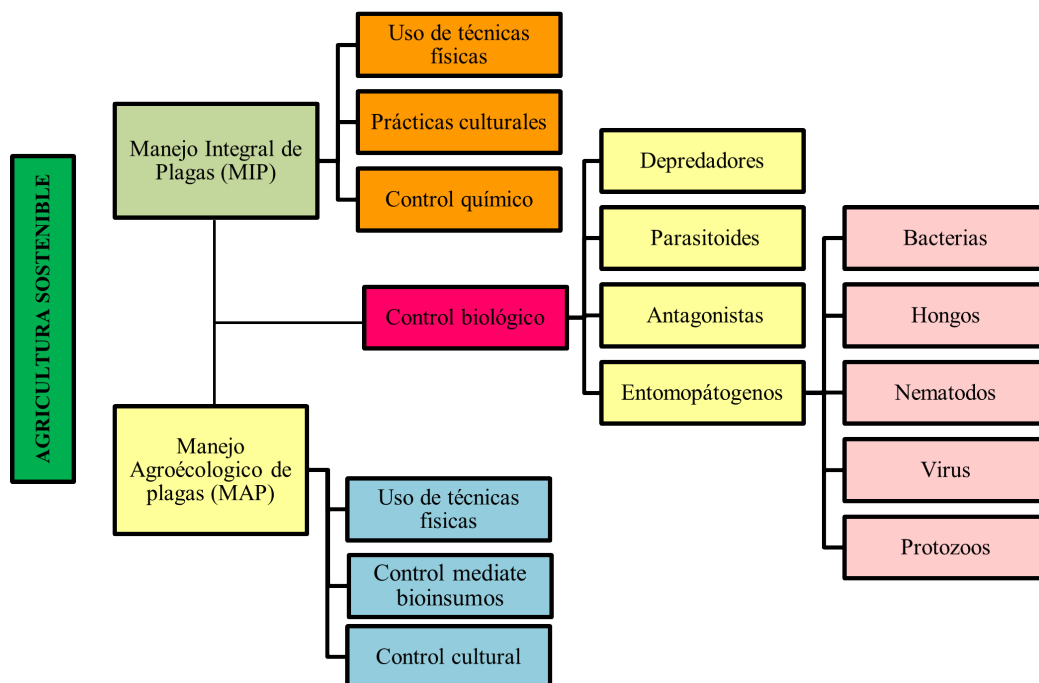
AGRICULTURA SOSTENIBLE

Manejo Integral de Plagas (MIP)

Uso de técnicas fisicas

Prácticas culturales

Control químico

Control biológico

Depredadores

Parasitoides

Antagonistas

Entomopátogenos

Bacterias

Hongos

Nematodos

Virus

Protozoos

Manejo Agroécologico de plagas (MAP)

Uso de técnicas fisicas

Control mediate bioinsumos

Control cultural